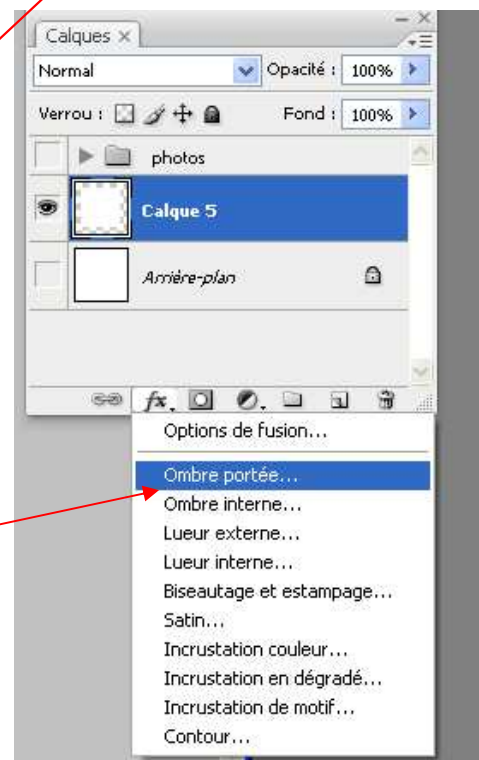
Calques ×

Normal
Opacité : 100%

Verrou :
Fond : 100%

photos

Calque 5

Arrière-plan

fx

Options de fusion...

Ombre portée...
Ombre interne...
Lueur externe...
Lueur interne...
Biseautage et estampage...
Satin...
Incrustation couleur...
Incrustation en dégradé...
Incrustation de motif...
Contour...